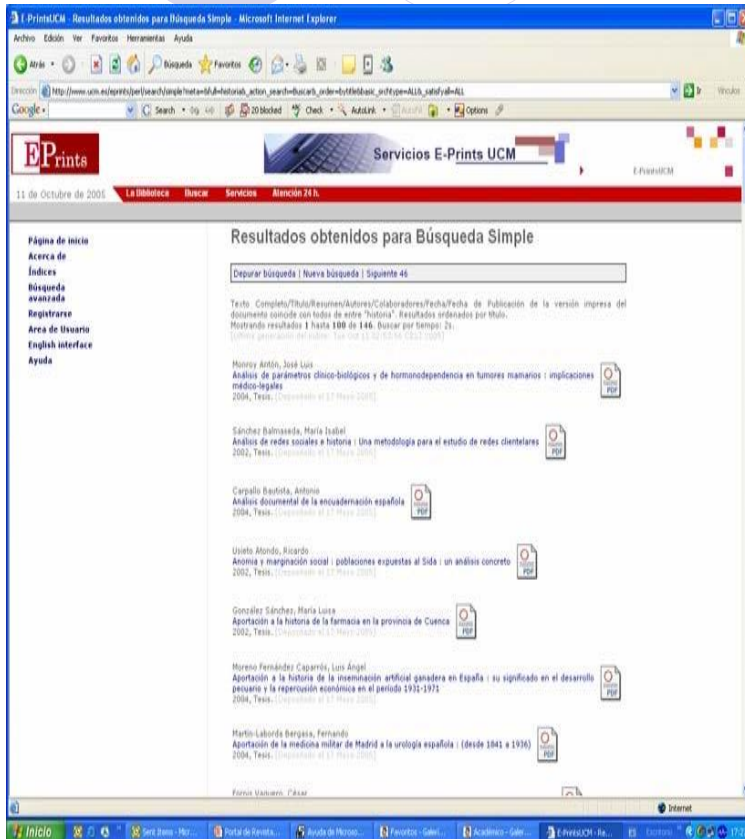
E-PrintsUCM - Resultados obtenidos para Búsqueda Simple - Microsoft Internet Explorer

Archivo Edición Ver Favoritos Herramientas Ayuda

Atrás Búsqueda Favoritos

Dirección http://www.ucm.es/eprints/perl/search/simple?meta=&full=historia&_action_search=Buscar&_order=bytitle&basic_srchtype=ALL&_satisfyall=ALL

Ir Vínculos

Google Search 20 blocked Check AutoLink Options

EPrints

Servicios E-Prints UCM

E-PrintsUCM

11 de Octubre de 2005 La Biblioteca Buscar Servicios Atención 24 h.

Página de inicio
Acerca de
Índices
Búsqueda avanzada
Registrarse
Area de Usuario
English interface
Ayuda

Resultados obtenidos para Búsqueda Simple

Depurar búsqueda | Nueva búsqueda | Siguiente 46

Texto Completo/Titulo/Resumen/Autores/Colaboradores/Fecha/Fecha de Publicación de la versión impresa del documento coincide con todos de entre "historia". Resultados ordenados por titulo. Mostrando resultados 1 hasta 100 de 146. Buscar por tiempo: 2s.
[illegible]

Monroy Antón, José Luis
Análisis de parámetros clínico-biológicos y de hormonodependencia en tumores mamarios : implicaciones médico-legales
2004, Tesis. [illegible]

PDF

Sánchez Balmaseda, María Isabel
Análisis de redes sociales e historia : Una metodología para el estudio de redes clientelares
2002, Tesis. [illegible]

PDF

Carpallo Bautista, Antonio
Análisis documental de la encuadernación española
2004, Tesis. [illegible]

PDF

Usieto Atondo, Ricardo
Anomia y marginación social : poblaciones expuestas al Sida : un análisis concreto
2002, Tesis. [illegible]

PDF

González Sánchez, María Luisa
Aportación a la historia de la farmacia en la provincia de Cuenca
2002, Tesis. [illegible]

PDF

Moreno Fernández Caparrós, Luis Ángel
Aportación a la historia de la inseminación artificial ganadera en España : su significado en el desarrollo pecuario y la repercusión económica en el período 1931-1971
2004, Tesis. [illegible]

PDF

Martín-Laborda Bergasa, Fernando
Aportación de la medicina militar de Madrid a la urología española : (desde 1841 a 1936)
2004, Tesis. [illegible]

PDF

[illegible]

Internet

Inicio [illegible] Portal de Revista... Ayuda de Microso... Favoritos - Galeri... Académico - Gale... E-PrintsUCM - Re... ES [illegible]